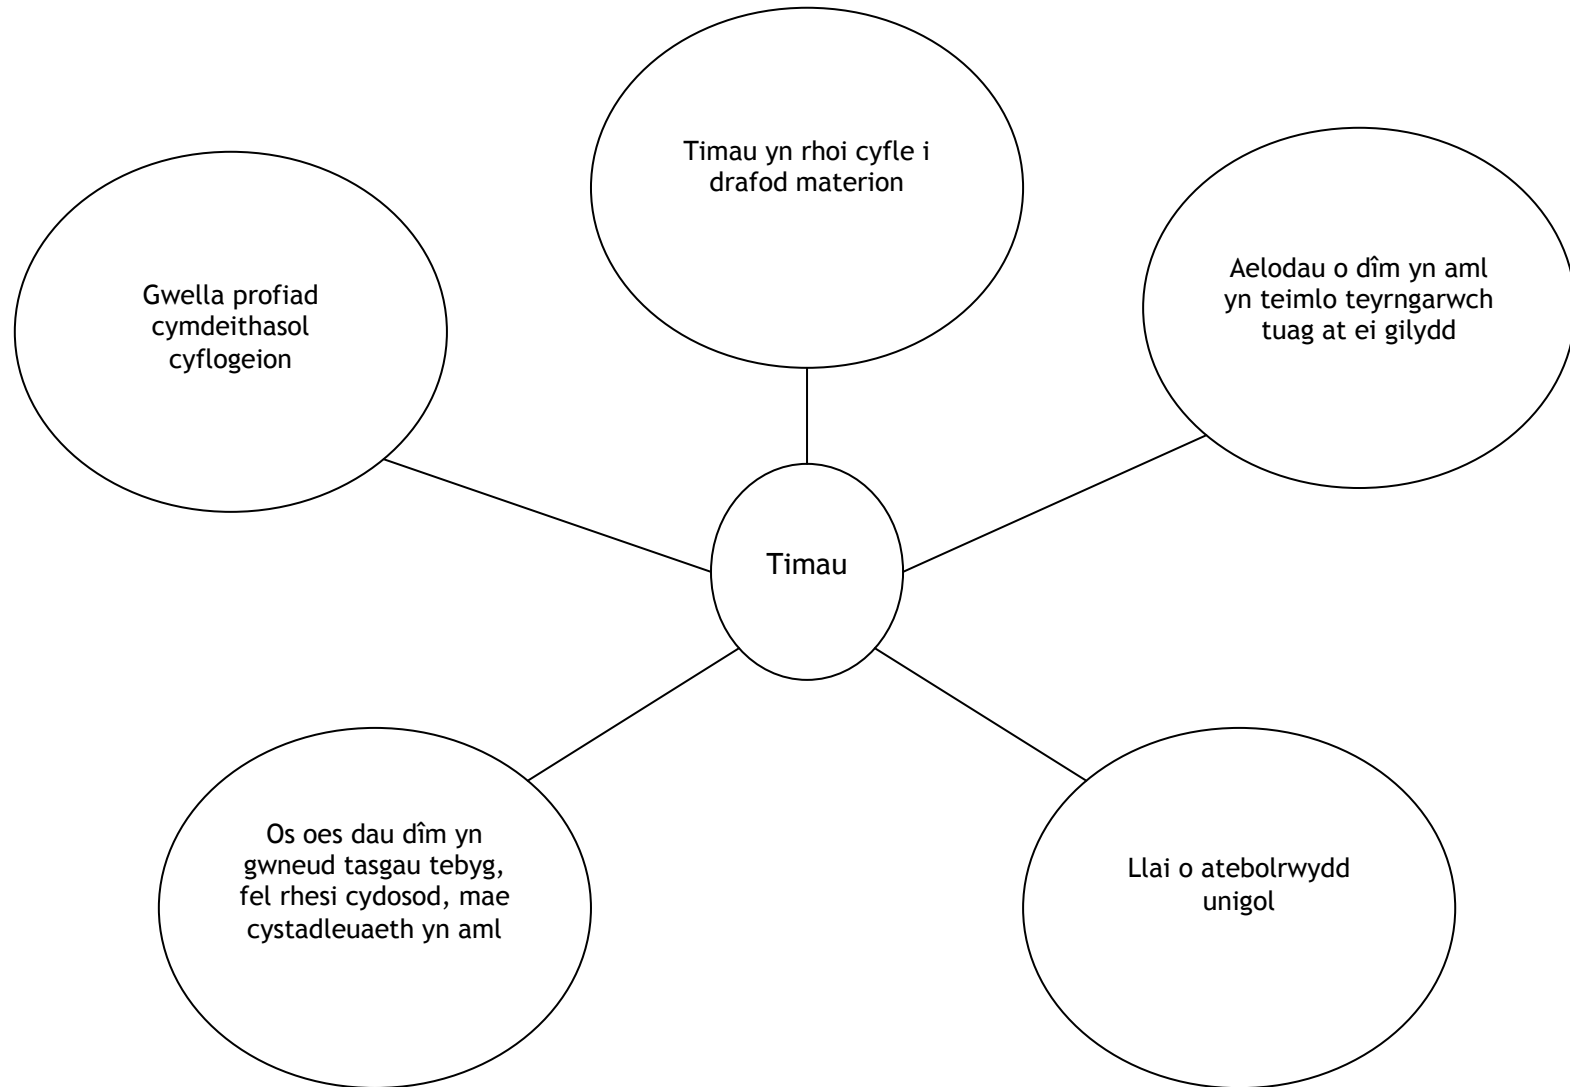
Timau yn rhoi cyfle i drafod materion

Gwella profiad cymdeithasol cyflogeion

Aelodau o dîm yn aml yn teimlo teyrngarwch tuag at ei gilydd

Timau

Os oes dau dîm yn gwneud tasgau tebyg, fel rhesi cydosod, mae cystadleuaeth yn aml

Llai o atebolrwydd unigol